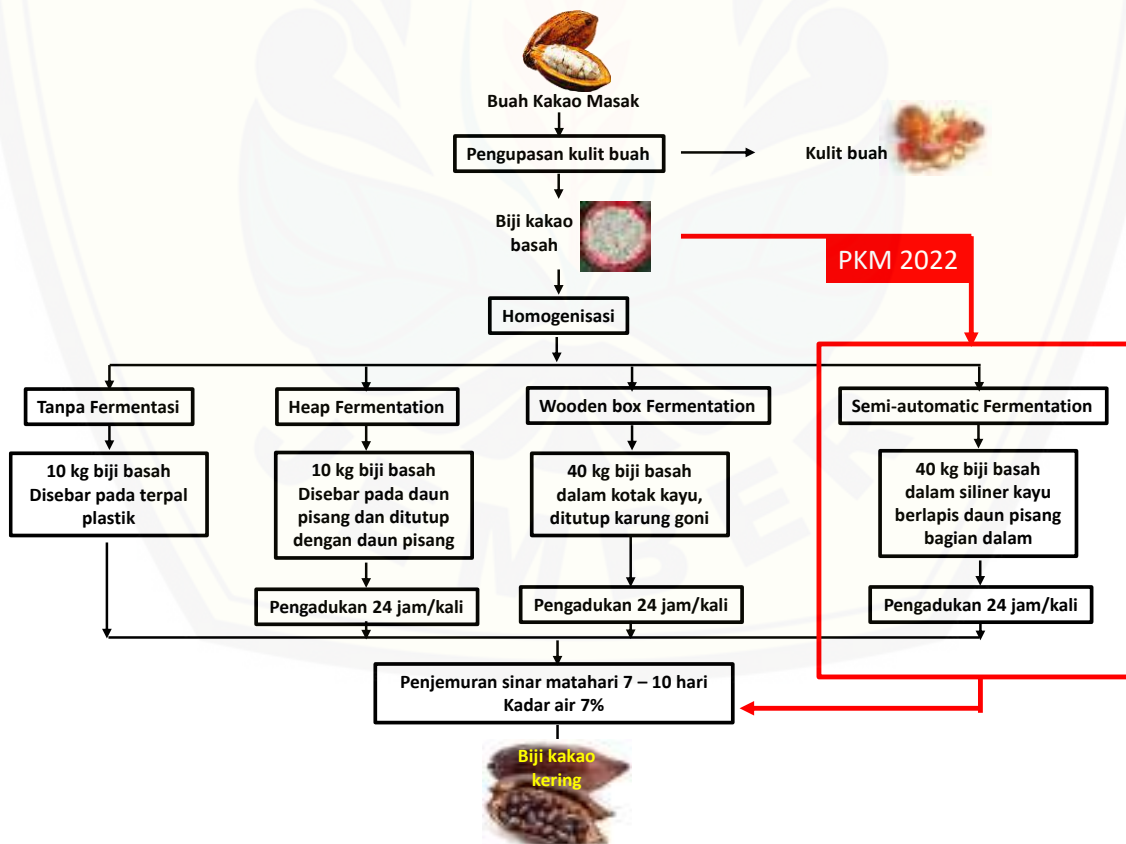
Buah Kakao Masak

Pengupasan kulit buah

Kulit buah

Biji kakao basah

PKM 2022

Homogenisasi

Tanpa Fermentasi

Heap Fermentation

Wooden box Fermentation

Semi-automatic Fermentation

10 kg biji basah Disebar pada terpal plastik

10 kg biji basah Disebar pada daun pisang dan ditutup dengan daun pisang

40 kg biji basah dalam kotak kayu, ditutup karung goni

40 kg biji basah dalam siliner kayu berlapis daun pisang bagian dalam

Pengadukan 24 jam/kali

Pengadukan 24 jam/kali

Pengadukan 24 jam/kali

Penjemuran sinar matahari 7 – 10 hari Kadar air 7%

Biji kakao kering